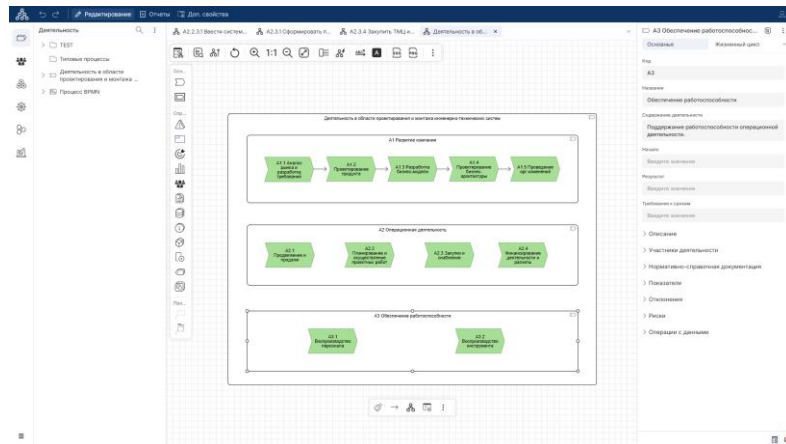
Редактирование  Отчеты  Доп. свойства

Деятельность
TEST
Типовые процессы
Деятельность в области проектирования и монтажа ...
Процесс BPMN

A2.3.3 Ввести систем...  A2.3.1 Сформировать п...  A2.3.4 Закупить ТМЦ и...  Деятельность в об...

1:1

Деятельность в области проектирования и монтажа инженерных систем

A1 Развитие компании
A1.1 Анализ рынка и разработка требований
A1.2 Проектирование продукта
A1.3 Разработка бизнес-модели
A1.4 Проектирование бизнес-архитектуры
A1.5 Проведение орг.изменений

A2 Операционная деятельность
A2.1 Продвижение и продажи
A2.2 Планирование и осуществление проектных работ
A2.3 Закупки и снабжение
A2.4 Финансирование деятельности и расчеты

A3 Обеспечение работоспособности
A3.1 Воспроизводство персонала
A3.2 Воспроизводство инструмента

A3 Обеспечение работоспособнос...
Основные  Жизненный цикл
Код
A3
Название
Обеспечение работоспособности
Содержание деятельности
Поддержание работоспособности операционной деятельности.
Начало
Введите значение
Результат
Введите значение
Требования к срокам
Введите значение
Описание
Участники деятельности
Нормативно-справочная документация
Показатели
Отклонения
Риски
Операции с данными